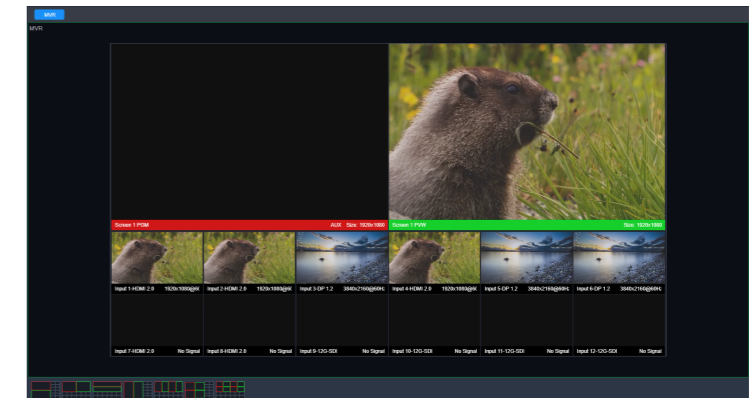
MVR

MVR

Screen 1 PGM AUX Size: 1920x1080

Screen 1 PVW Size: 1920x1080

Input 1-HDMI 2.0 1920x1080@6

Input 2-HDMI 2.0 1920x1080@6

Input 3-DP 1.2 3840x2160@60H

Input 4-HDMI 2.0 1920x1080@6

Input 5-DP 1.2 3840x2160@60H

Input 6-DP 1.2 3840x2160@60H

Input 7-HDMI 2.0 No Signal

Input 8-HDMI 2.0 No Signal

Input 9-12G-SDI No Signal

Input 10-12G-SDI No Signal

Input 11-12G-SDI No Signal

Input 12-12G-SDI No Signal